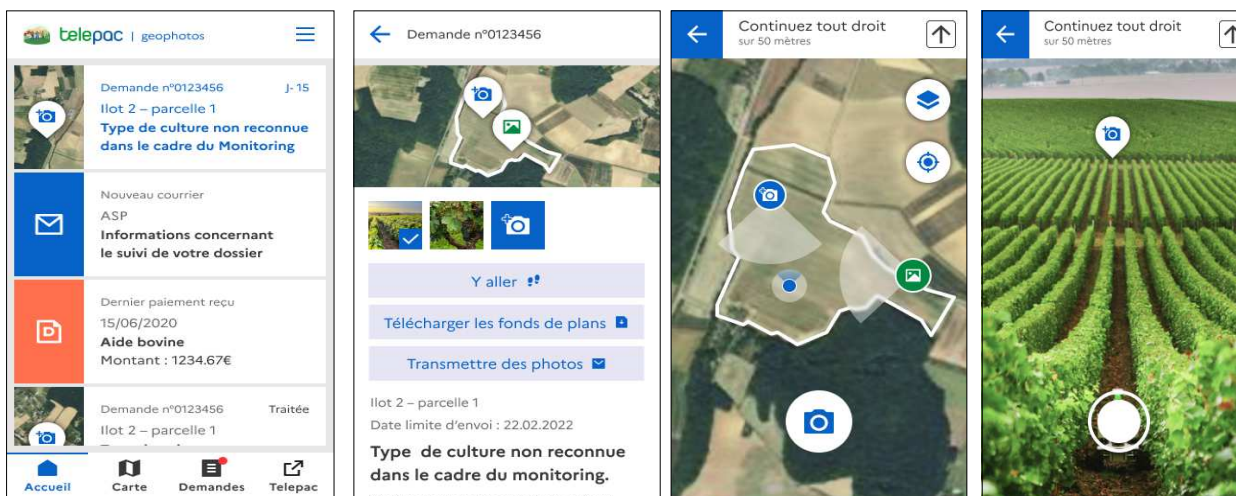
telepac | geophotos

Demande n°0123456 J- 15
Ilot 2 – parcelle 1
Type de culture non reconnue dans le cadre du Monitoring

Nouveau courrier
ASP
Informations concernant le suivi de votre dossier

Dernier paiement reçu
15/06/2020
Aide bovine
Montant : 1234.67€

Demande n°0123456 Traitée
Ilot 2 – parcelle 1
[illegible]

Accueil Carte Demandes Telepac

Demande n°0123456

Y aller

Télécharger les fonds de plans

Transmettre des photos

Ilot 2 – parcelle 1
Date limite d'envoi : 22.02.2022
Type de culture non reconnue dans le cadre du monitoring.
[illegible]

Continuez tout droit
sur 50 mètres

Continuez tout droit
sur 50 mètres